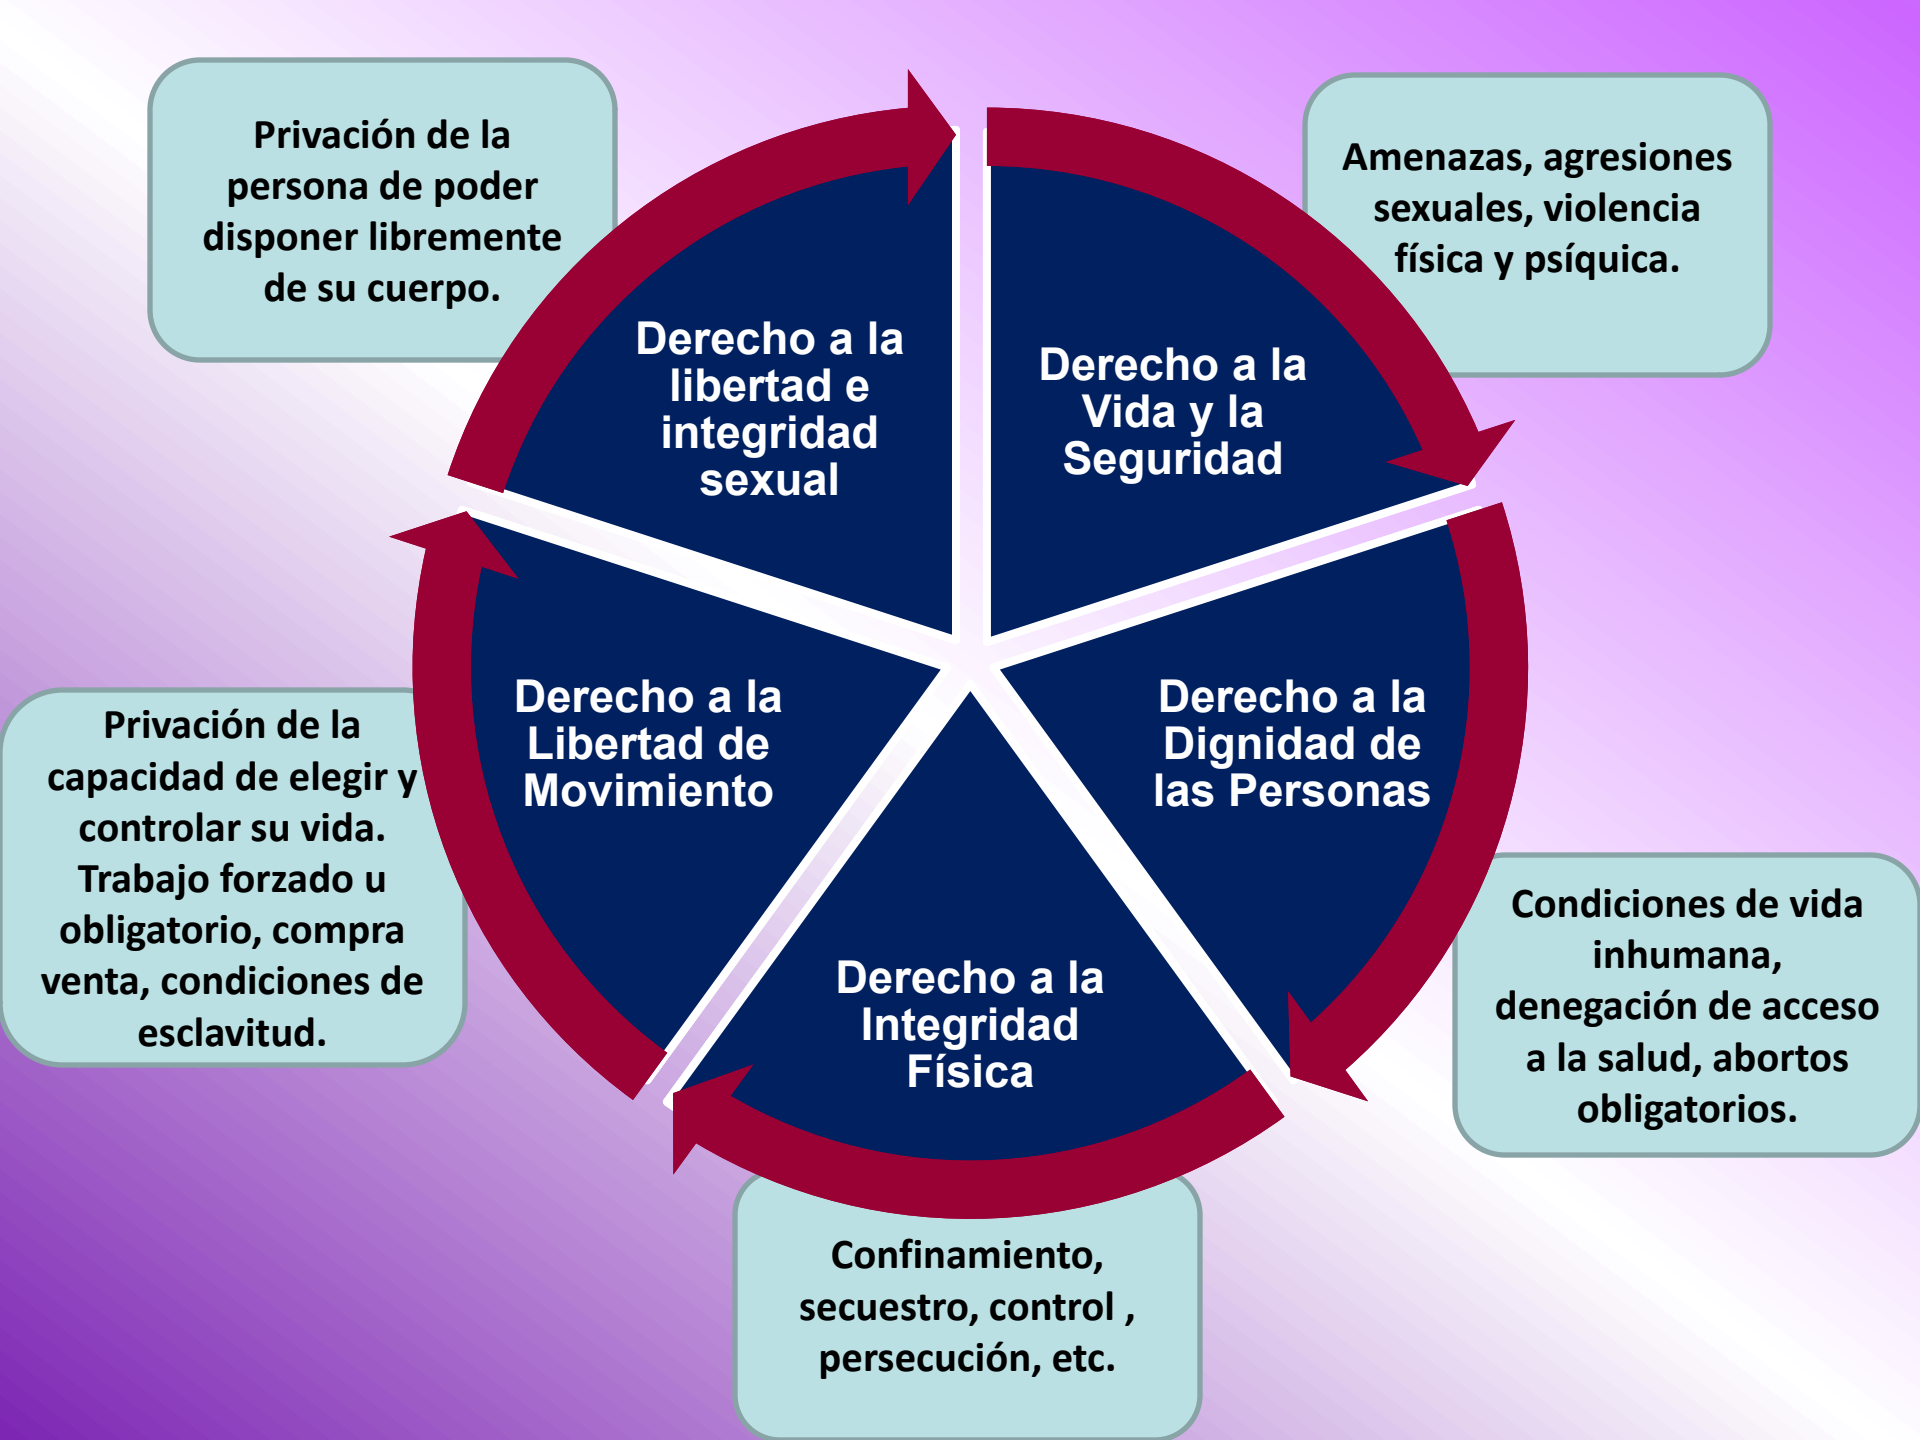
Privación de la persona de poder disponer libremente de su cuerpo.

Amenazas, agresiones sexuales, violencia física y psíquica.

Derecho a la libertad e integridad sexual

Derecho a la Vida y la Seguridad

Derecho a la Libertad de Movimiento

Derecho a la Dignidad de las Personas

Derecho a la Integridad Física

Privación de la capacidad de elegir y controlar su vida. Trabajo forzado u obligatorio, compra venta, condiciones de esclavitud.

Condiciones de vida inhumana, denegación de acceso a la salud, abortos obligatorios.

Confinamiento, secuestro, control , persecución, etc.